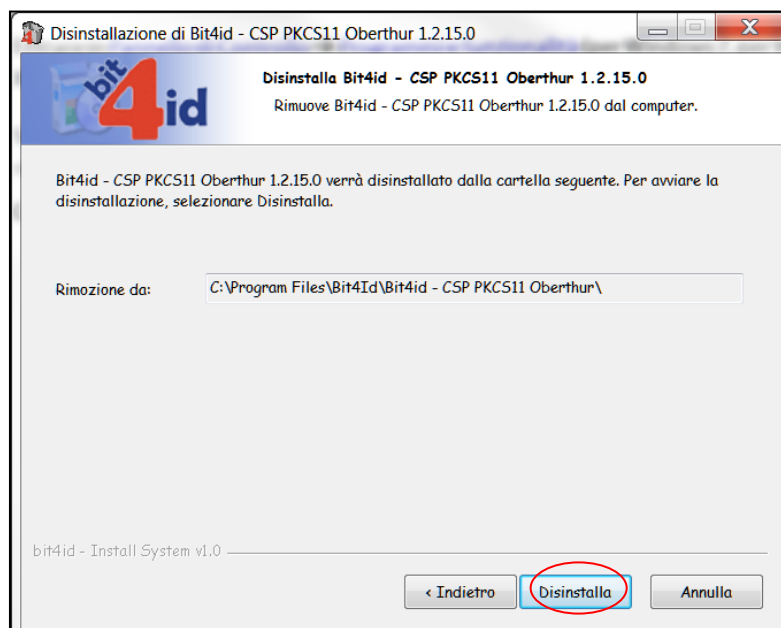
Disinstallazione di Bit4id - CSP PKCS11 Oberthur 1.2.15.0

bit4id

Disinstalla Bit4id - CSP PKCS11 Oberthur 1.2.15.0

Rimuove Bit4id - CSP PKCS11 Oberthur 1.2.15.0 dal computer.

Bit4id - CSP PKCS11 Oberthur 1.2.15.0 verrà disinstallato dalla cartella seguente. Per avviare la disinstallazione, selezionare Disinstalla.

Rimozione da: C:\Program Files\Bit4Id\Bit4id - CSP PKCS11 Oberthur\

bit4id - Install System v1.0

< Indietro | Disinstalla | Annulla